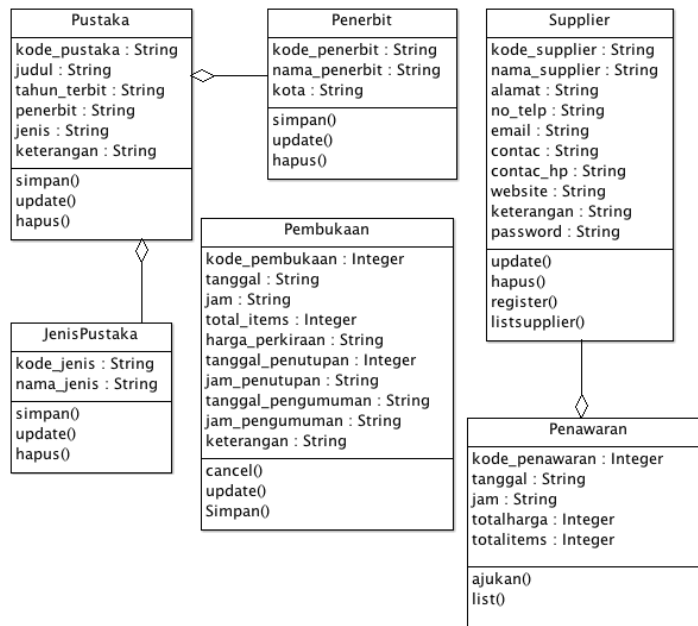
Pustaka
kode_pustaka : String
judul : String
tahun_terbit : String
penerbit : String
jenis : String
keterangan : String
simpan()
update()
hapus()

Penerbit
kode_penerbit : String
nama_penerbit : String
kota : String
simpan()
update()
hapus()

Supplier
kode_supplier : String
nama_supplier : String
alamat : String
no_telp : String
email : String
contac : String
contac_hp : String
website : String
keterangan : String
password : String
update()
hapus()
register()
listsupplier()

JenisPustaka
kode_jenis : String
nama_jenis : String
simpan()
update()
hapus()

Pembukaan
kode_pembukaan : Integer
tanggal : String
jam : String
total_items : Integer
harga_perkiraan : String
tanggal_penutupan : Integer
jam_penutupan : String
tanggal_pengumuman : String
jam_pengumuman : String
keterangan : String
cancel()
update()
Simpan()

Penawaran
kode_penawaran : Integer
tanggal : String
jam : String
totalharga : Integer
totalitems : Integer
ajukan()
list()